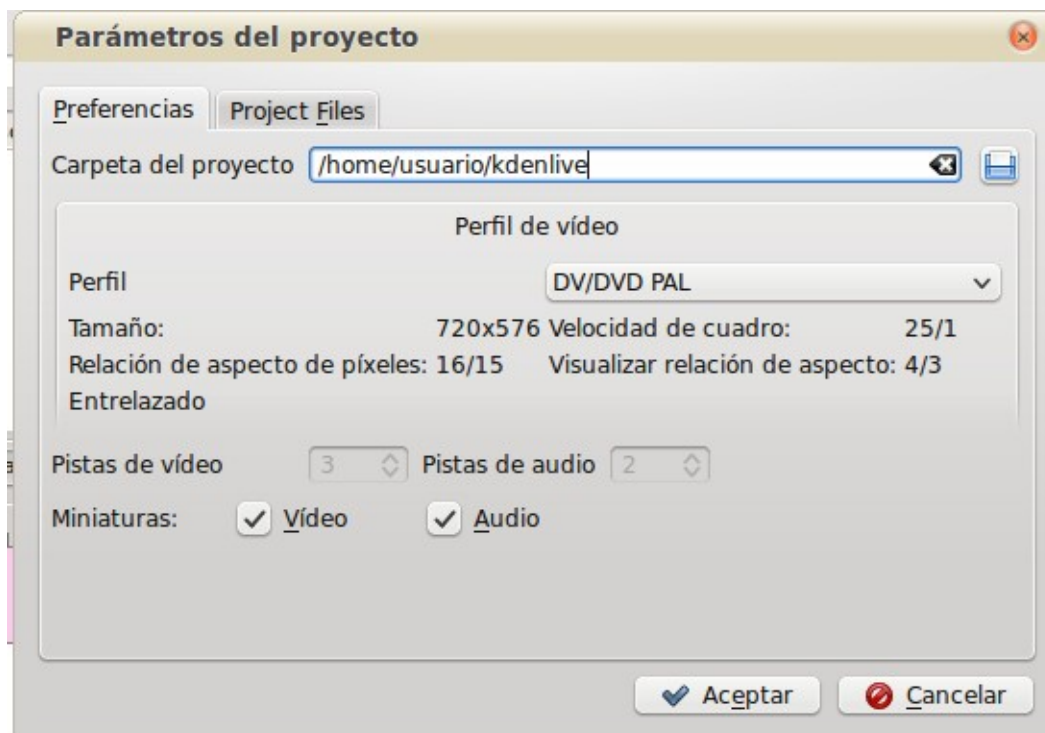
Parámetros del proyecto

Preferencias | Project Files

Carpeta del proyecto /home/usuario/kdenlive

Perfil de vídeo

Perfil DV/DVD PAL

Tamaño: 720x576 Velocidad de cuadro: 25/1

Relación de aspecto de píxeles: 16/15 Visualizar relación de aspecto: 4/3

Entrelazado

Pistas de vídeo 3 Pistas de audio 2

Miniaturas: Vídeo Audio

Aceptar Cancelar